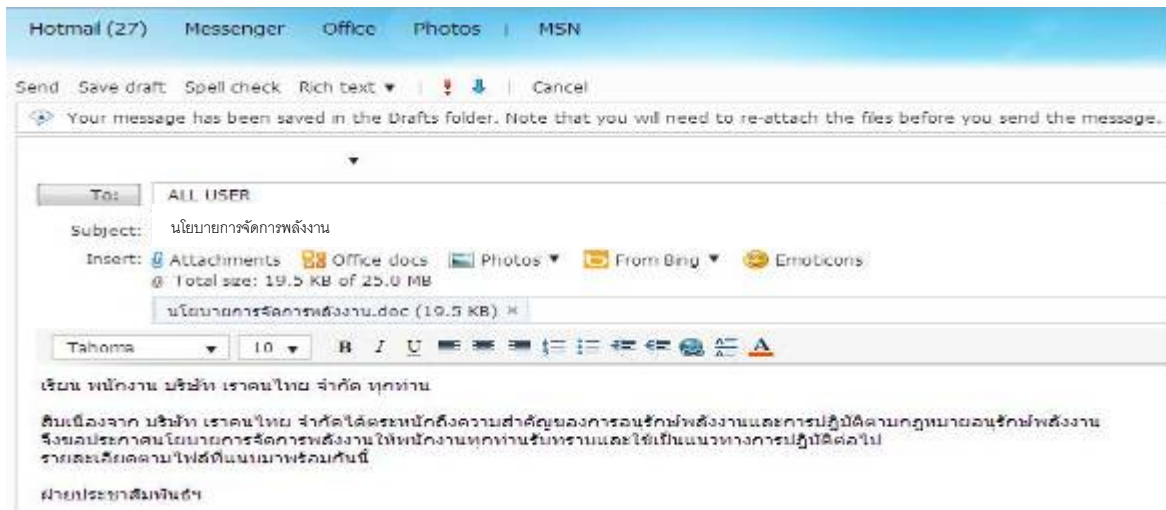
Hotmail (27) Messenger Office Photos | MSN

Send Save draft Spell check Rich text ▾ | ! ⬇ | Cancel

Your message has been saved in the Drafts folder. Note that you will need to re-attach the files before you send the message.

To: ALL USER

Subject: นโยบายการจัดการพลังงาน

Insert: Attachments Office docs Photos ▾ From Bing ▾ Emoticons
Total size: 19.5 KB of 25.0 MB

นโยบายการจัดการพลังงาน.doc (19.5 KB) ×

Tahoma 10

เรียน พนักงาน บริษัท เราคนไทย จำกัด ทุกท่าน

สืบเนื่องจาก บริษัท เราคนไทย จำกัดได้ตระหนักถึงความสำคัญของการอนุรักษ์พลังงานและการปฏิบัติตามกฎหมายอนุรักษ์พลังงาน จึงขอประกาศนโยบายการจัดการพลังงานให้พนักงานทุกท่านรับทราบและใช้เป็นแนวทางการปฏิบัติต่อไป
รายละเอียดตามไฟล์ที่แนบมาพร้อมกันนี้

ฝ่ายประชาสัมพันธ์ฯ